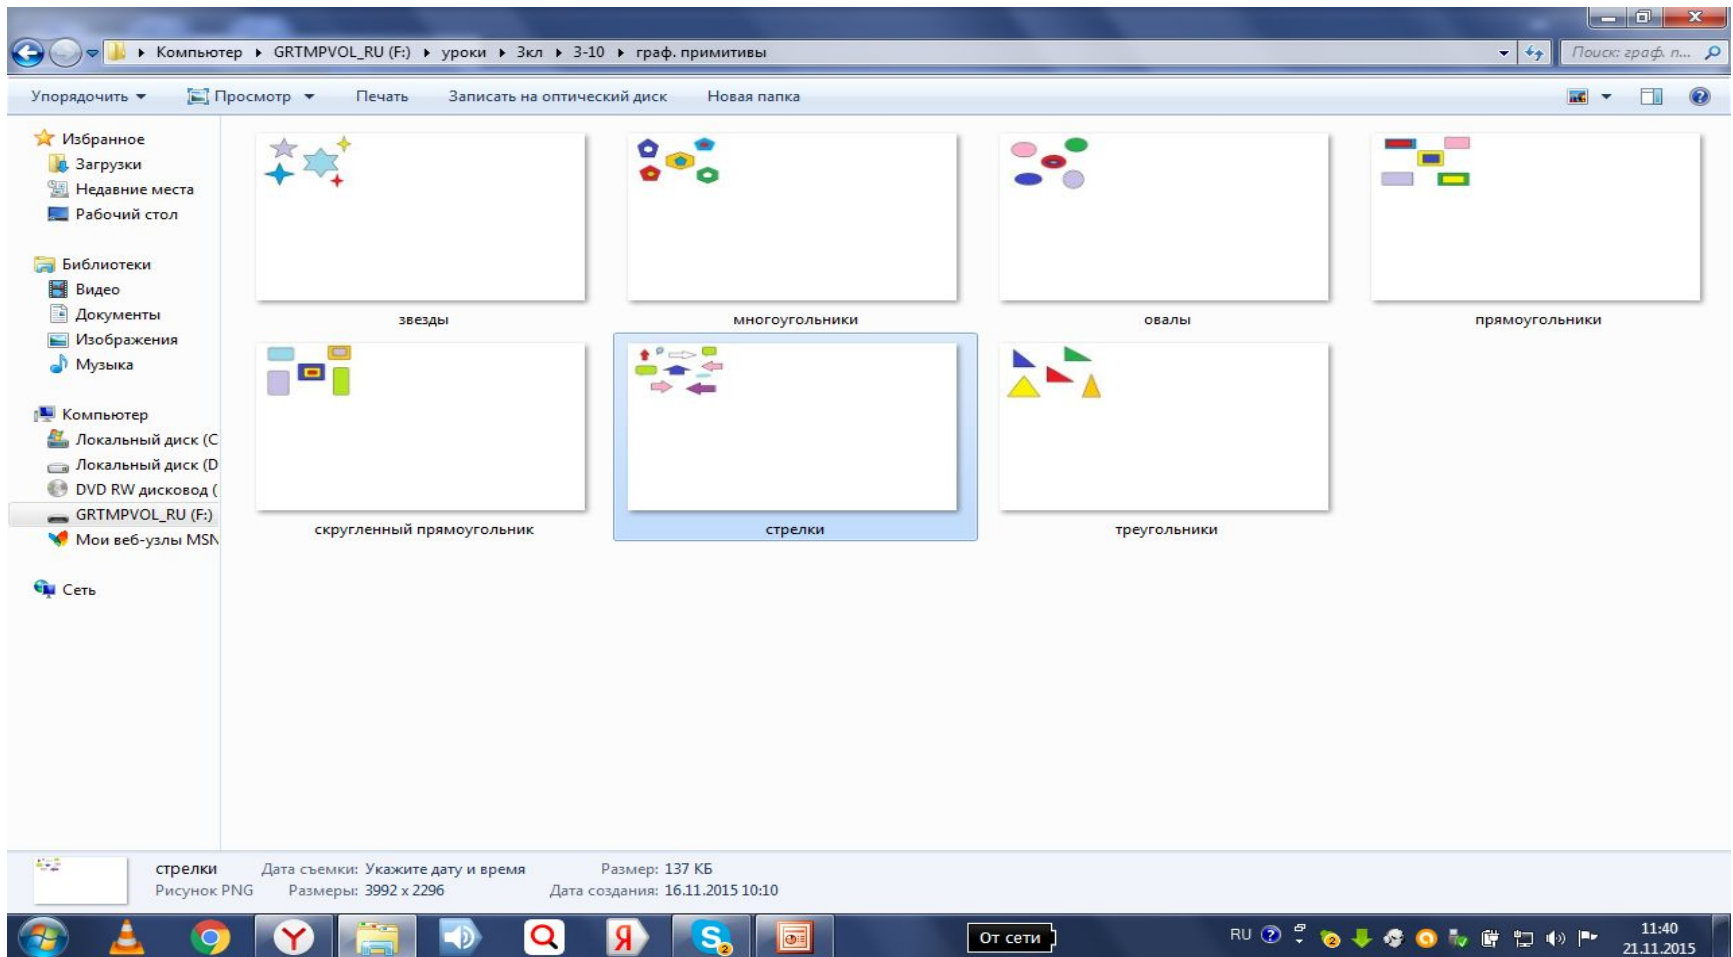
Компьютер ▸ GRTMPVOL_RU (F:) ▸ уроки ▸ 3кл ▸ 3-10 ▸ граф. примитивы

Поиск: граф. п...

Упорядочить ▾ Просмотр ▾ Печать Записать на оптический диск Новая папка

Избранное
Загрузки
Недавние места
Рабочий стол

Библиотеки
Видео
Документы
Изображения
Музыка

Компьютер
Локальный диск (C
Локальный диск (D
DVD RW дисковод (
GRTMPVOL_RU (F:)
Мои веб-узлы MSN

Сеть

звезды

многоугольники

овалы

прямоугольники

скругленный прямоугольник

стрелки

треугольники

стрелки Дата съемки: Укажите дату и время Размер: 137 КБ
Рисунок PNG Размеры: 3992 x 2296 Дата создания: 16.11.2015 10:10

От сети

RU

11:40
21.11.2015